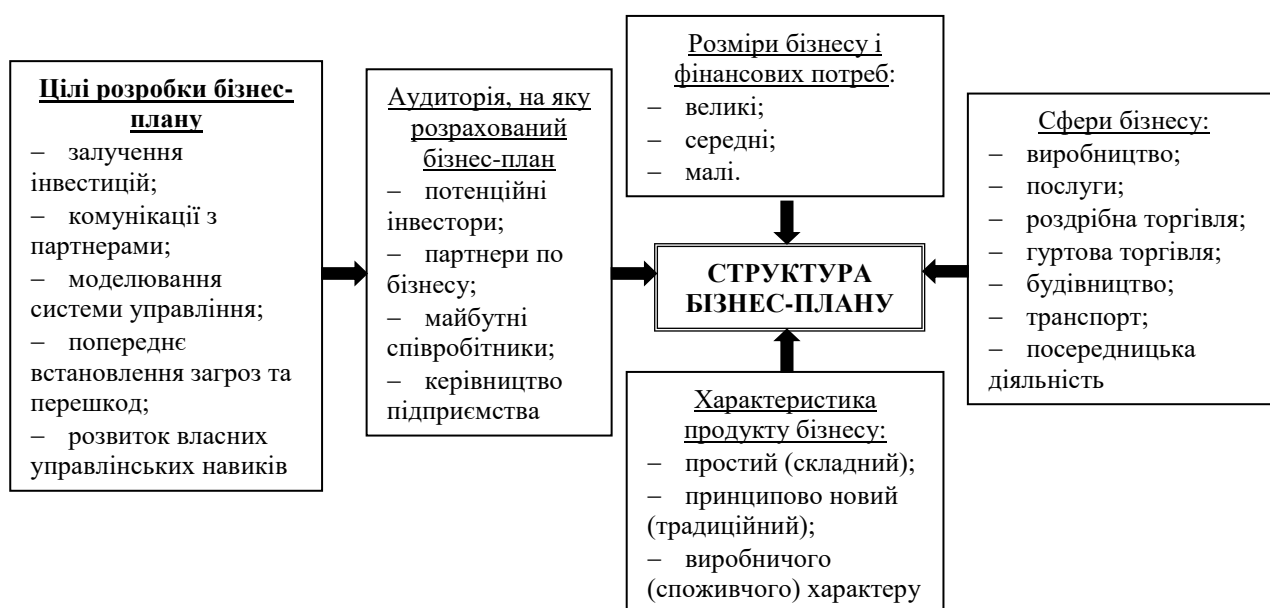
Цілі розробки бізнес-плану
– залучення інвестицій;
– комунікації з партнерами;
– моделювання системи управління;
– попереднє встановлення загроз та перешкод;
– розвиток власних управлінських навиків

Аудиторія, на яку розрахований бізнес-план
– потенційні інвестори;
– партнери по бізнесу;
– майбутні співробітники;
– керівництво підприємства

Розміри бізнесу і фінансових потреб:
– великі;
– середні;
– малі.

СТРУКТУРА БІЗНЕС-ПЛАНУ

Сфери бізнесу:
– виробництво;
– послуги;
– роздрібна торгівля;
– гуртова торгівля;
– будівництво;
– транспорт;
– посередницька діяльність

Характеристика продукту бізнесу:
– простий (складний);
– принципово новий (традиційний);
– виробничого (споживчого) характеру